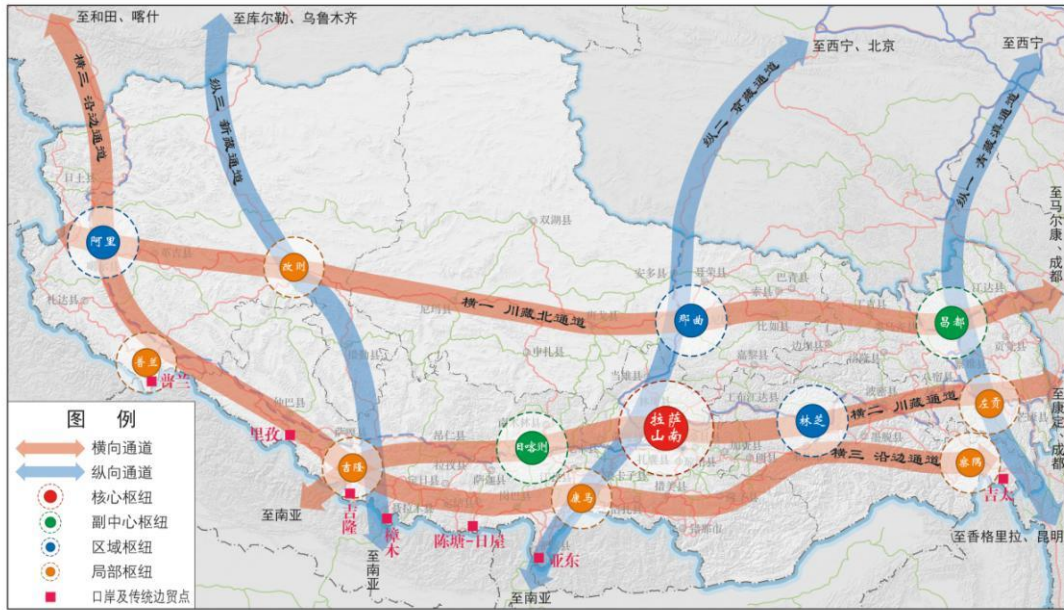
至和田、喀什
至库尔勒、乌鲁木齐
至西宁、北京
至西宁
横三 沿边通道
纵三 新藏通道
纵二 京藏通道
纵一 青藏滇通道
至马尔康、成都
阿里
改则
横一 川藏北通道
那曲
昌都
普兰
里孜
吉隆
日喀则
拉萨山南
林芝
横二 川藏通道
左贡
横三 沿边通道
察隅
吉太
至康定、成都
康马
至南亚
吉隆
樟木
陈塘-日屋
亚东
至南亚
至南亚
至香格里拉、昆明

图 例
横向通道
纵向通道
核心枢纽
副中心枢纽
区域枢纽
局部枢纽
口岸及传统边贸点